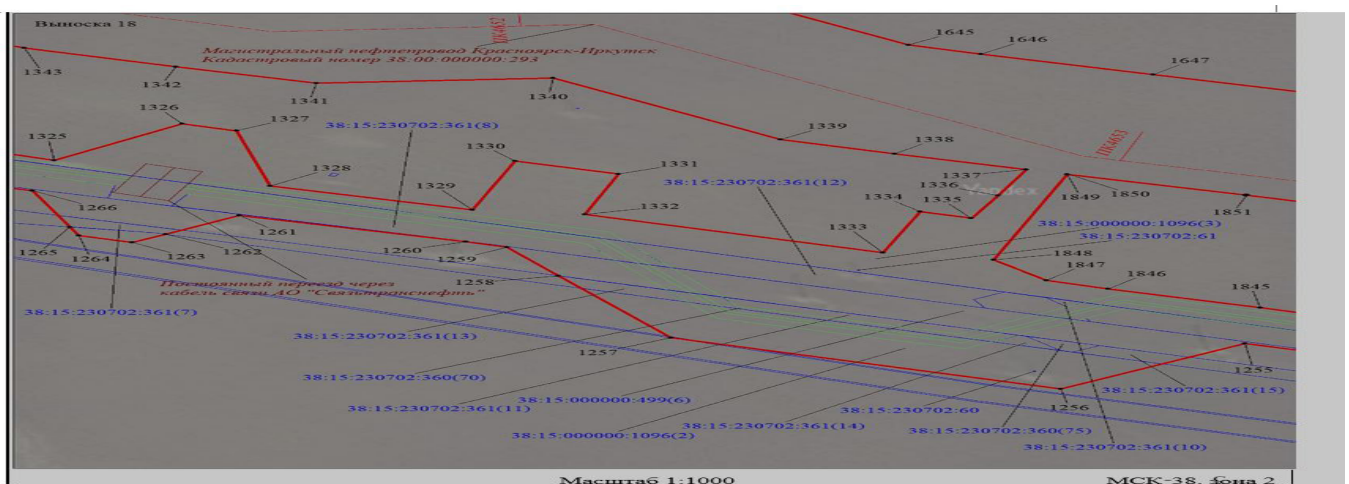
Выноска 18

Магистральный нефтепровод Красноярск-Иркутск
Кадастровый номер 38:00:000000:293

1343
1342
1341
1340
1645
1646
1647
1326
1327
1325
38:15:230702:361(8)
1339
1338
1330
1331
1328
1329
38:15:230702:361(12)
1337
1336
1335
1334
1849
1850
1851
1332
1266
1261
1333
38:15:000000:1096(3)
38:15:230702:61
1265
1264
1263
1262
1260
1259
1848
1847
1846
1258
Постоянный переезд через кабель связи АО "Связьтранснефть"
1845
38:15:230702:361(7)
38:15:230702:361(13)
1257
1255
38:15:230702:360(70)
38:15:230702:361(15)
38:15:230702:361(11)
38:15:000000:499(6)
1256
38:15:230702:60
38:15:230702:361(14)
38:15:000000:1096(2)
38:15:230702:360(75)
38:15:230702:361(10)

Масштаб 1:1000
МСК-38, зона 2